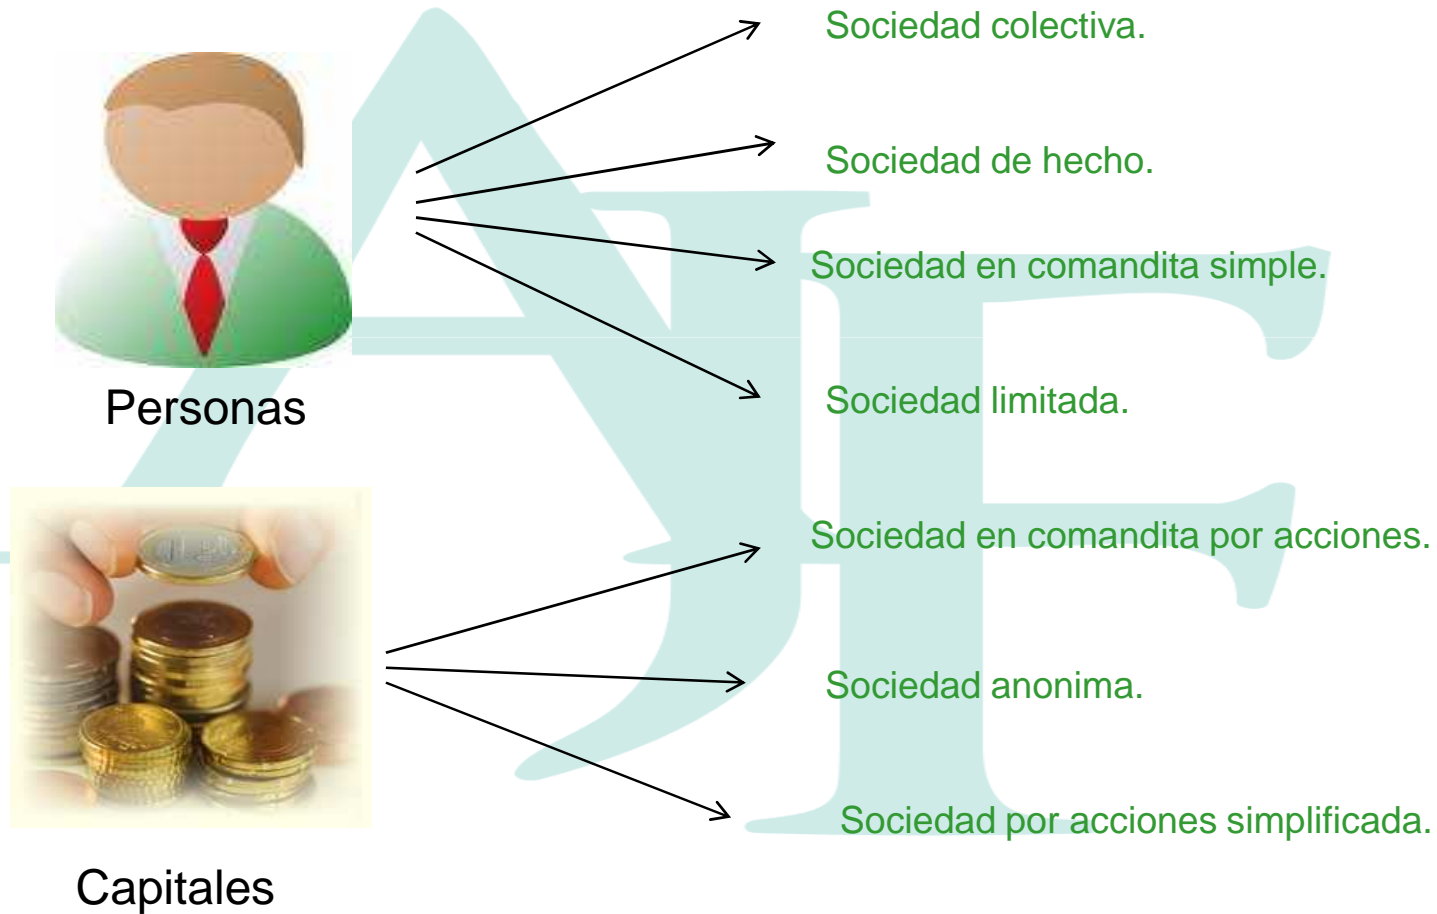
Personas

Sociedad colectiva.

Sociedad de hecho.

Sociedad en comandita simple.

Sociedad limitada.

Capitales

Sociedad en comandita por acciones.

Sociedad anonima.

Sociedad por acciones simplificada.